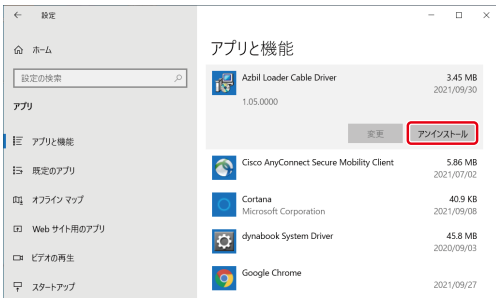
← 設定

ホーム

設定の検索

アプリ

アプリと機能

既定のアプリ

オフライン マップ

Web サイト用のアプリ

ビデオの再生

スタートアップ

アプリと機能

Azbil Loader Cable Driver 3.45 MB
2021/09/30
1.05.0000

変更 アンインストール

Cisco AnyConnect Secure Mobility Client 5.86 MB
2021/07/02

Cortana 40.9 KB
Microsoft Corporation 2021/09/08

dynabook System Driver 45.8 MB
2020/09/03

Google Chrome
2021/09/27